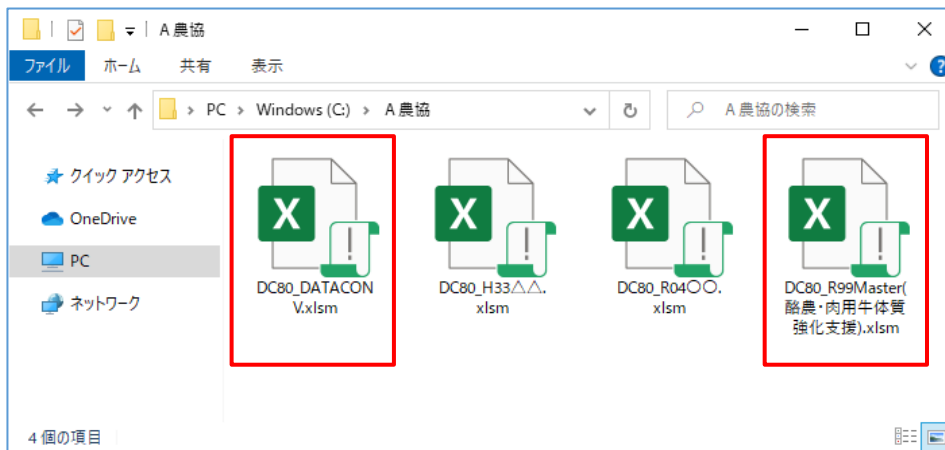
A 農協

ファイル ホーム 共有 表示

PC > Windows (C:) > A 農協

A 農協の検索

クイック アクセス

OneDrive

PC

ネットワーク

DC80_DATACONV.xlsm

DC80_H33△△.xlsm

DC80_R04〇〇.xlsm

DC80_R99Master(酪農･肉用牛体質強化支援).xlsm

4 個の項目